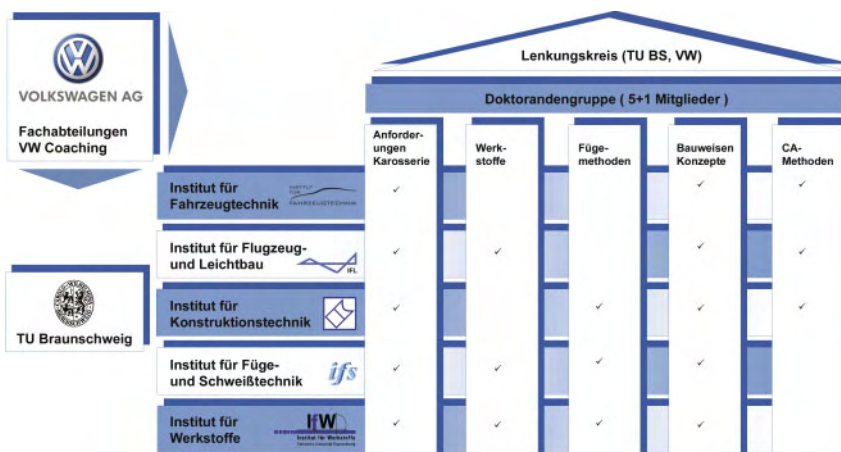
VOLKSWAGEN AG

Fachabteilungen VW Coaching

TU Braunschweig

Lenkungskreis (TU BS, VW)

Doktorandengruppe ( 5+1 Mitglieder )

| | Anforderungen Karosserie | Werkstoffe | Fügemethoden | Bauweisen Konzepte | CA-Methoden |
|---|---|---|---|---|---|
| Institut für Fahrzeugtechnik | ✓ | | | ✓ | ✓ |
| Institut für Flugzeug- und Leichtbau | ✓ | ✓ | | ✓ | ✓ |
| Institut für Konstruktionstechnik | ✓ | | ✓ | ✓ | ✓ |
| Institut für Füge- und Schweißtechnik | ✓ | ✓ | ✓ | ✓ | |
| Institut für Werkstoffe | ✓ | ✓ | ✓ | ✓ | ✓ |

INSTITUT FÜR FAHRZEUGTECHNIK

IFL

ifs

IfW Institut für Werkstoffe